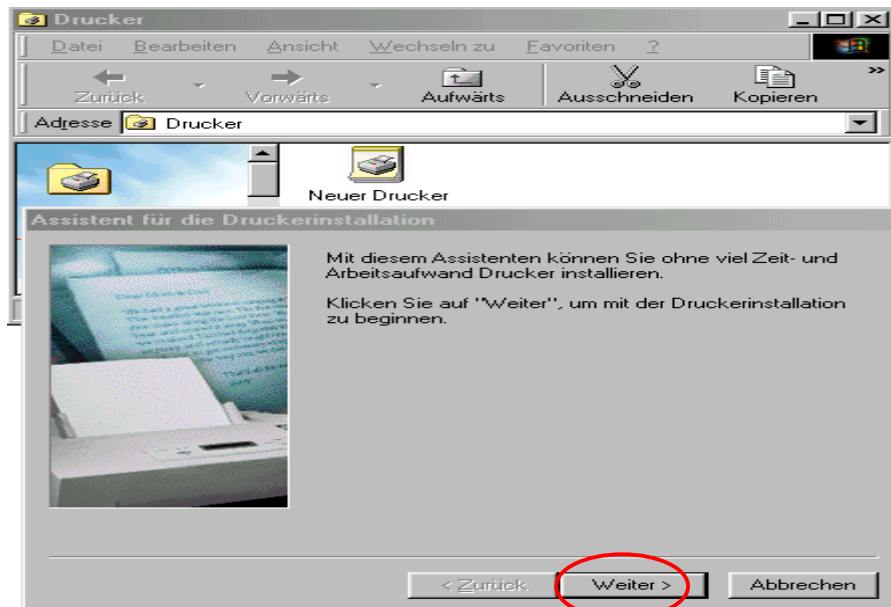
Drucker

Datei Bearbeiten Ansicht Wechseln zu Favoriten ?

Zurück Vorwärts Aufwärts Ausschneiden Kopieren »

Adresse Drucker

Neuer Drucker

Assistent für die Druckerinstallation

Mit diesem Assistenten können Sie ohne viel Zeit- und Arbeitsaufwand Drucker installieren.

Klicken Sie auf "Weiter", um mit der Druckerinstallation zu beginnen.

< Zurück Weiter > Abbrechen